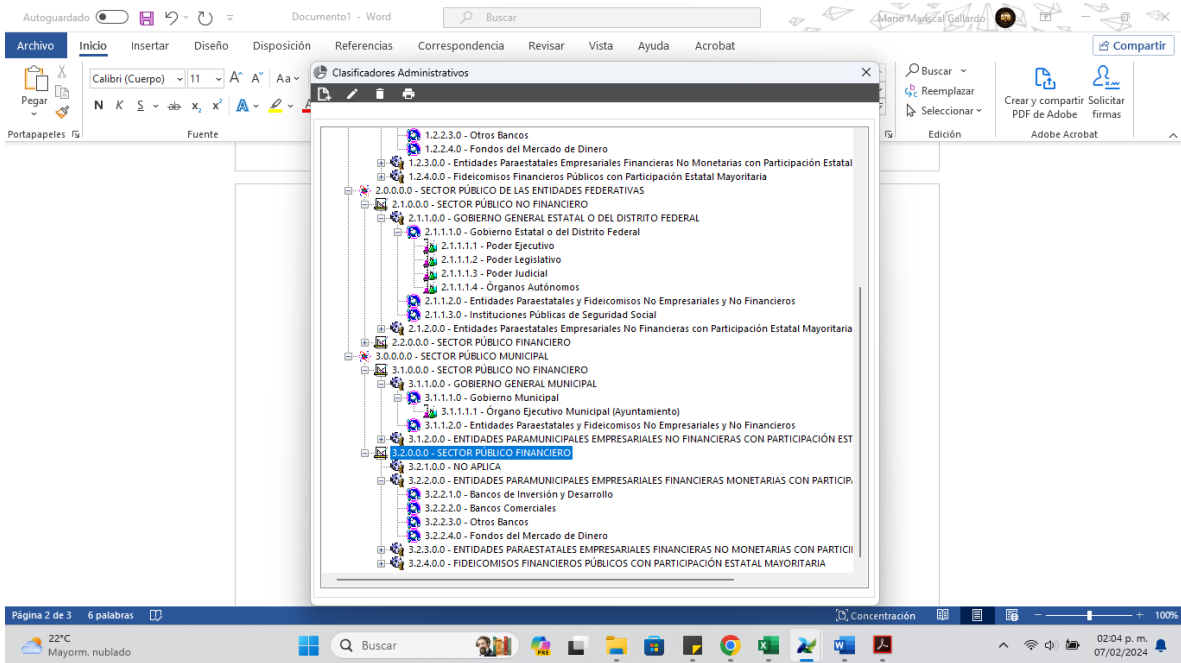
Autoguardado Documento1 - Word Buscar Mario Mariscal Gallardo

Archivo Inicio Insertar Diseño Disposición Referencias Correspondencia Revisar Vista Ayuda Acrobat Compartir

Pegar Calibri (Cuerpo) 11 Aa N K S ab $x_2$ $x^2$ A

Portapapeles Fuente

Buscar Reemplazar Seleccionar Edición

Crear y compartir PDF de Adobe Solicitar firmas Adobe Acrobat

Clasificadores Administrativos

1.2.2.3.0 - Otros Bancos
1.2.2.4.0 - Fondos del Mercado de Dinero
1.2.3.0.0 - Entidades Paraestatales Empresariales Financieras No Monetarias con Participación Estatal
1.2.4.0.0 - Fideicomisos Financieros Públicos con Participación Estatal Mayoritaria
2.0.0.0.0 - SECTOR PÚBLICO DE LAS ENTIDADES FEDERATIVAS
2.1.0.0.0 - SECTOR PÚBLICO NO FINANCIERO
2.1.1.0.0 - GOBIERNO GENERAL ESTATAL O DEL DISTRITO FEDERAL
2.1.1.1.0 - Gobierno Estatal o del Distrito Federal
2.1.1.1.1 - Poder Ejecutivo
2.1.1.1.2 - Poder Legislativo
2.1.1.1.3 - Poder Judicial
2.1.1.1.4 - Órganos Autónomos
2.1.1.2.0 - Entidades Paraestatales y Fideicomisos No Empresariales y No Financieros
2.1.1.3.0 - Instituciones Públicas de Seguridad Social
2.1.2.0.0 - Entidades Paraestatales Empresariales No Financieras con Participación Estatal Mayoritaria
2.2.0.0.0 - SECTOR PÚBLICO FINANCIERO
3.0.0.0.0 - SECTOR PÚBLICO MUNICIPAL
3.1.0.0.0 - SECTOR PÚBLICO NO FINANCIERO
3.1.1.0.0 - GOBIERNO GENERAL MUNICIPAL
3.1.1.1.0 - Gobierno Municipal
3.1.1.1.1 - Órgano Ejecutivo Municipal (Ayuntamiento)
3.1.1.2.0 - Entidades Paraestatales y Fideicomisos No Empresariales y No Financieros
3.1.2.0.0 - ENTIDADES PARAMUNICIPALES EMPRESARIALES NO FINANCIERAS CON PARTICIPACIÓN EST
3.2.0.0.0 - SECTOR PÚBLICO FINANCIERO
3.2.1.0.0 - NO APLICA
3.2.2.0.0 - ENTIDADES PARAMUNICIPALES EMPRESARIALES FINANCIERAS MONETARIAS CON PARTICIP
3.2.2.1.0 - Bancos de Inversión y Desarrollo
3.2.2.2.0 - Bancos Comerciales
3.2.2.3.0 - Otros Bancos
3.2.2.4.0 - Fondos del Mercado de Dinero
3.2.3.0.0 - ENTIDADES PARAESTATALES EMPRESARIALES FINANCIERAS NO MONETARIAS CON PARTICI
3.2.4.0.0 - FIDEICOMISOS FINANCIEROS PÚBLICOS CON PARTICIPACIÓN ESTATAL MAYORITARIA

Página 2 de 3 6 palabras Concentración 100%

22°C Mayorm. nublado Buscar 02:04 p. m. 07/02/2024